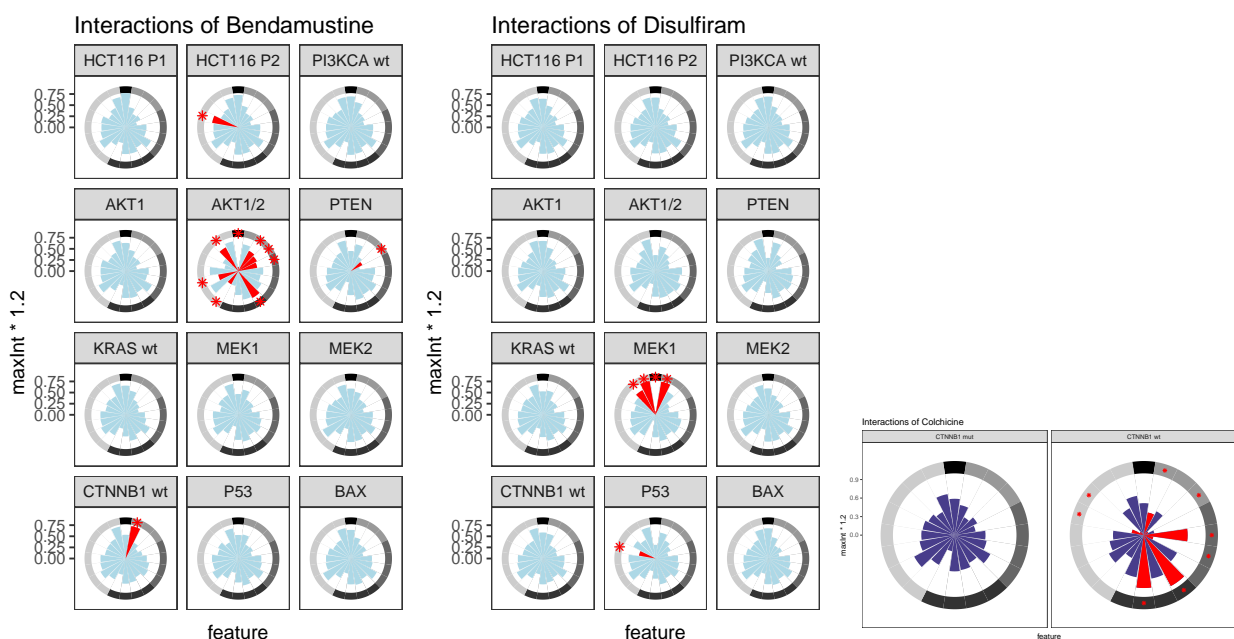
Interactions of Bendamustine

HCT116 P1 HCT116 P2 PI3KCA wt

AKT1 AKT1/2 PTEN

KRAS wt MEK1 MEK2

CTNNB1 wt P53 BAX

0.75
0.50
0.25
0.00

maxInt * 1.2

feature

Interactions of Disulfiram

HCT116 P1 HCT116 P2 PI3KCA wt

AKT1 AKT1/2 PTEN

KRAS wt MEK1 MEK2

CTNNB1 wt P53 BAX

0.75
0.50
0.25
0.00

maxInt * 1.2

feature

Interactions of Colchicine

CTNNB1 mut CTNNB1 wt

0.9
0.6
0.3
0.0

maxInt * 1.2

feature